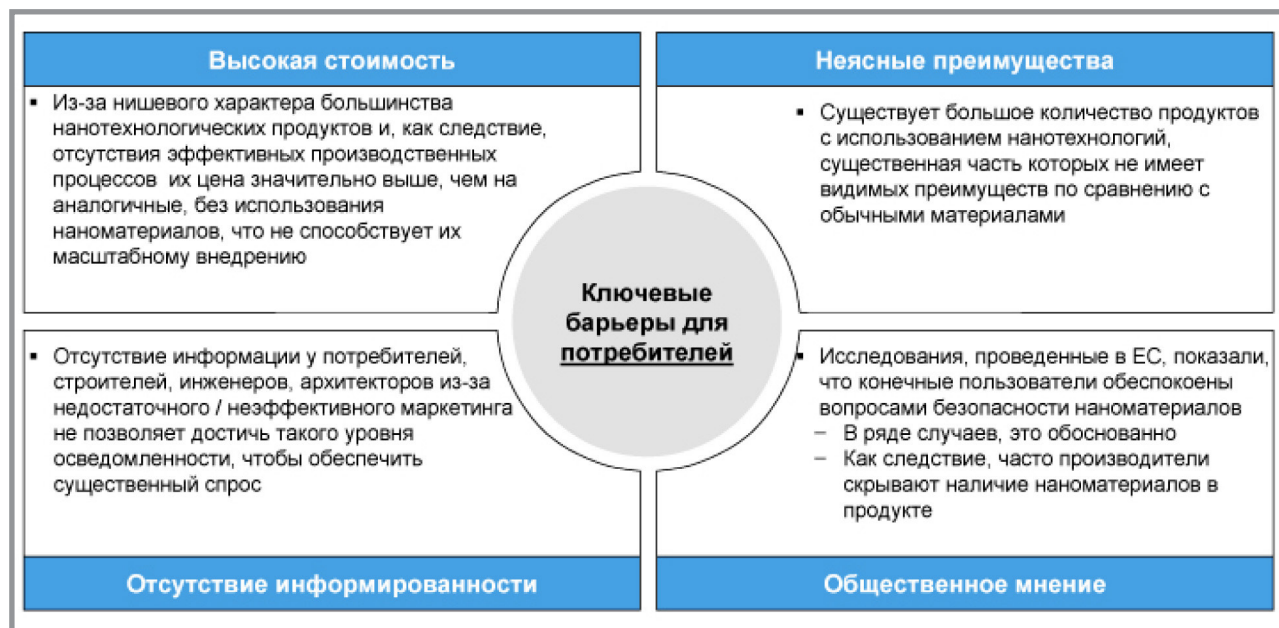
Высокая стоимость

▪ Из-за нишевого характера большинства нанотехнологических продуктов и, как следствие, отсутствия эффективных производственных процессов их цена значительно выше, чем на аналогичные, без использования наноматериалов, что не способствует их масштабному внедрению

Неясные преимущества

▪ Существует большое количество продуктов с использованием нанотехнологий, существенная часть которых не имеет видимых преимуществ по сравнению с обычными материалами

Ключевые барьеры для потребителей

▪ Отсутствие информации у потребителей, строителей, инженеров, архитекторов из-за недостаточного / неэффективного маркетинга не позволяет достичь такого уровня осведомленности, чтобы обеспечить существенный спрос

Отсутствие информированности

▪ Исследования, проведенные в ЕС, показали, что конечные пользователи обеспокоены вопросами безопасности наноматериалов
– В ряде случаев, это обоснованно
– Как следствие, часто производители скрывают наличие наноматериалов в продукте

Общественное мнение